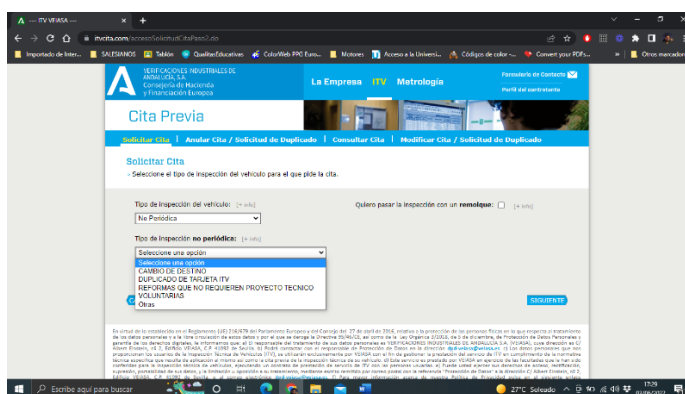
--- ITV VEIASA ---
itvcita.com/accesoSolicitudCitaPaso2.do
Importado de Inter... SALESIANOS Tablón QualitasEducativas ColorWeb PPG Euro... Motores Acceso a la Universi... Códigos de color -... Convert your PDFs... Otros marcadores

VERIFICACIONES INDUSTRIALES DE ANDALUCÍA, S.A.
Consejería de Hacienda y Financiación Europea
La Empresa ITV Metrología
Formulario de Contacto
Perfil del contratante

Cita Previa

Solicitar Cita | Anular Cita / Solicitud de Duplicado | Consultar Cita | Modificar Cita / Solicitud de Duplicado

Solicitar Cita
- Seleccione el tipo de inspección del vehículo para el que pide la cita.

Tipo de inspección del vehículo: [+ info]
No Periódica

Quiero pasar la inspección con un remolque: [+ info]

Tipo de inspección no periódica: [+ info]
Seleccione una opción
Seleccione una opción
CAMBIO DE DESTINO
DUPLICADO DE TARJETA ITV
REFORMAS QUE NO REQUIEREN PROYECTO TECNICO
VOLUNTARIAS
Otras

SIGUIENTE

En virtud de lo establecido en el Reglamento (UE) 2016/679 del Parlamento Europeo y del Consejo del 27 de abril de 2016, relativo a la protección de las personas físicas en lo que respecta al tratamiento de los datos personales y a la libre circulación de estos datos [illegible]

Escribe aquí para buscar
27°C Soleado
17:29
02/06/2022